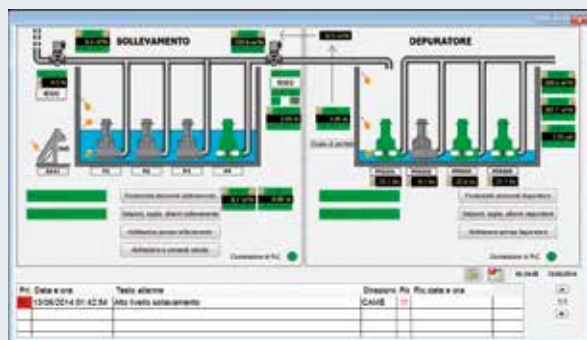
SOLLEVAMENTO

DEPURATORE

P1

P2

P3

P4

Funzionalità dispositivi sollevamento

Setpoint, soglie, allarmi sollevamento

Abilitazione pompe sollevamento

Abilitazione e comandi valvole

Connessione al PLC

Funzionalità dispositivi depuratore

Setpoint, soglie, allarmi depuratore

Abilitazione pompe depuratore

Connessione al PLC

| Pri. | Data e ora | Testo allarme | Direzione | Ric. | Ric. data e ora |
|---|---|---|---|---|---|
| | 13/06/2014 01:42:54 | Alto livello sollevamento | CAME | | |
| | | | | | |
| | | | | | |
| | | | | | |